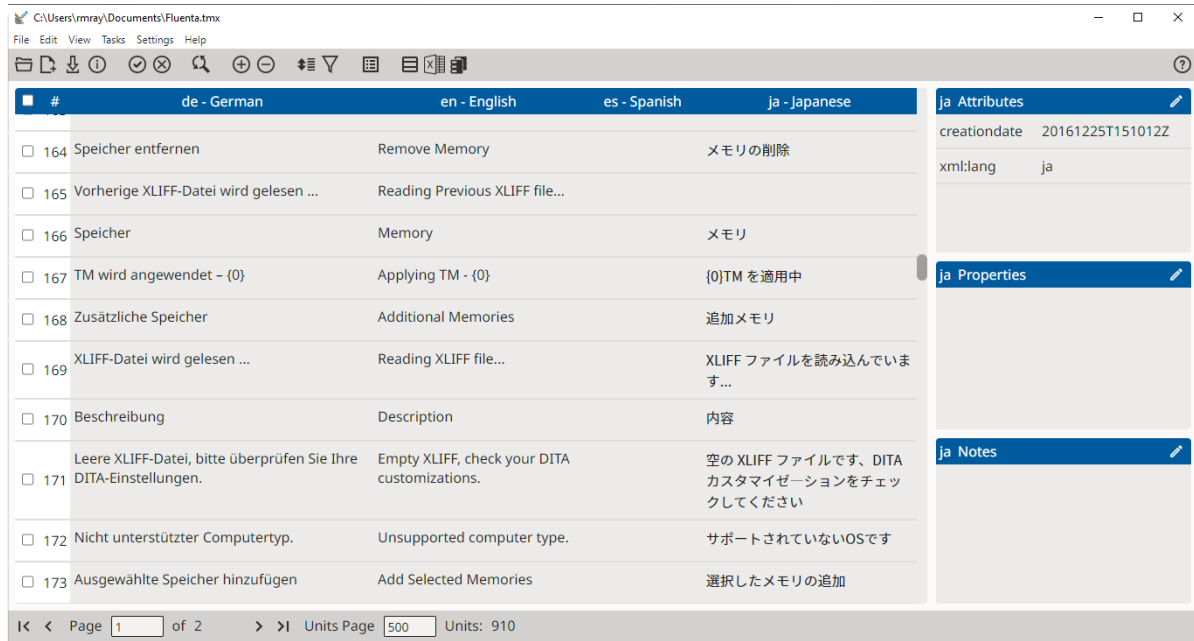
C:\Users\rmray\Documents\Fluenta.tmx

File Edit View Tasks Settings Help

| # | de - German | en - English | es - Spanish | ja - Japanese |
|---|---|---|---|---|
| 164 | Speicher entfernen | Remove Memory | | メモリの削除 |
| 165 | Vorherige XLIFF-Datei wird gelesen ... | Reading Previous XLIFF file... | | |
| 166 | Speicher | Memory | | メモリ |
| 167 | TM wird angewendet – {0} | Applying TM - {0} | | {0}TM を適用中 |
| 168 | Zusätzliche Speicher | Additional Memories | | 追加メモリ |
| 169 | XLIFF-Datei wird gelesen ... | Reading XLIFF file... | | XLIFF ファイルを読み込んでいます... |
| 170 | Beschreibung | Description | | 内容 |
| 171 | Leere XLIFF-Datei, bitte überprüfen Sie Ihre DITA-Einstellungen. | Empty XLIFF, check your DITA customizations. | | 空の XLIFF ファイルです、DITA カスタマイゼーションをチェックしてください |
| 172 | Nicht unterstützter Computertyp. | Unsupported computer type. | | サポートされていないOSです |
| 173 | Ausgewählte Speicher hinzufügen | Add Selected Memories | | 選択したメモリの追加 |

ja Attributes
creationdate 20161225T151012Z
xml:lang ja

ja Properties

ja Notes

Page 1 of 2 Units Page 500 Units: 910